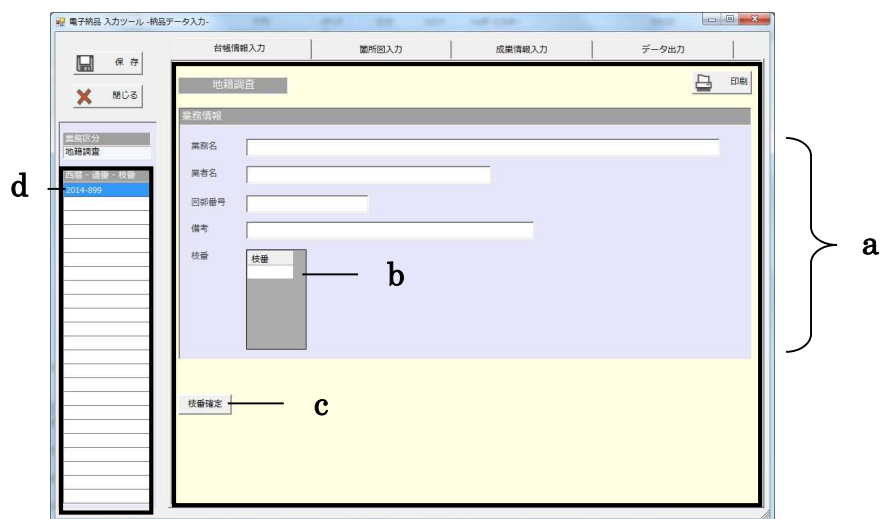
電子納品 入力ツール -納品データ入力-

保 存

閉じる

台帳情報入力

箇所図入力

成果情報入力

データ出力

地籍調査

印刷

業務区分

地籍調査

西暦・通番・枝番

2014-899

業務情報

業務名

業者名

図郭番号

備考

枝番

枝番

枝番確定

a

b

c

d